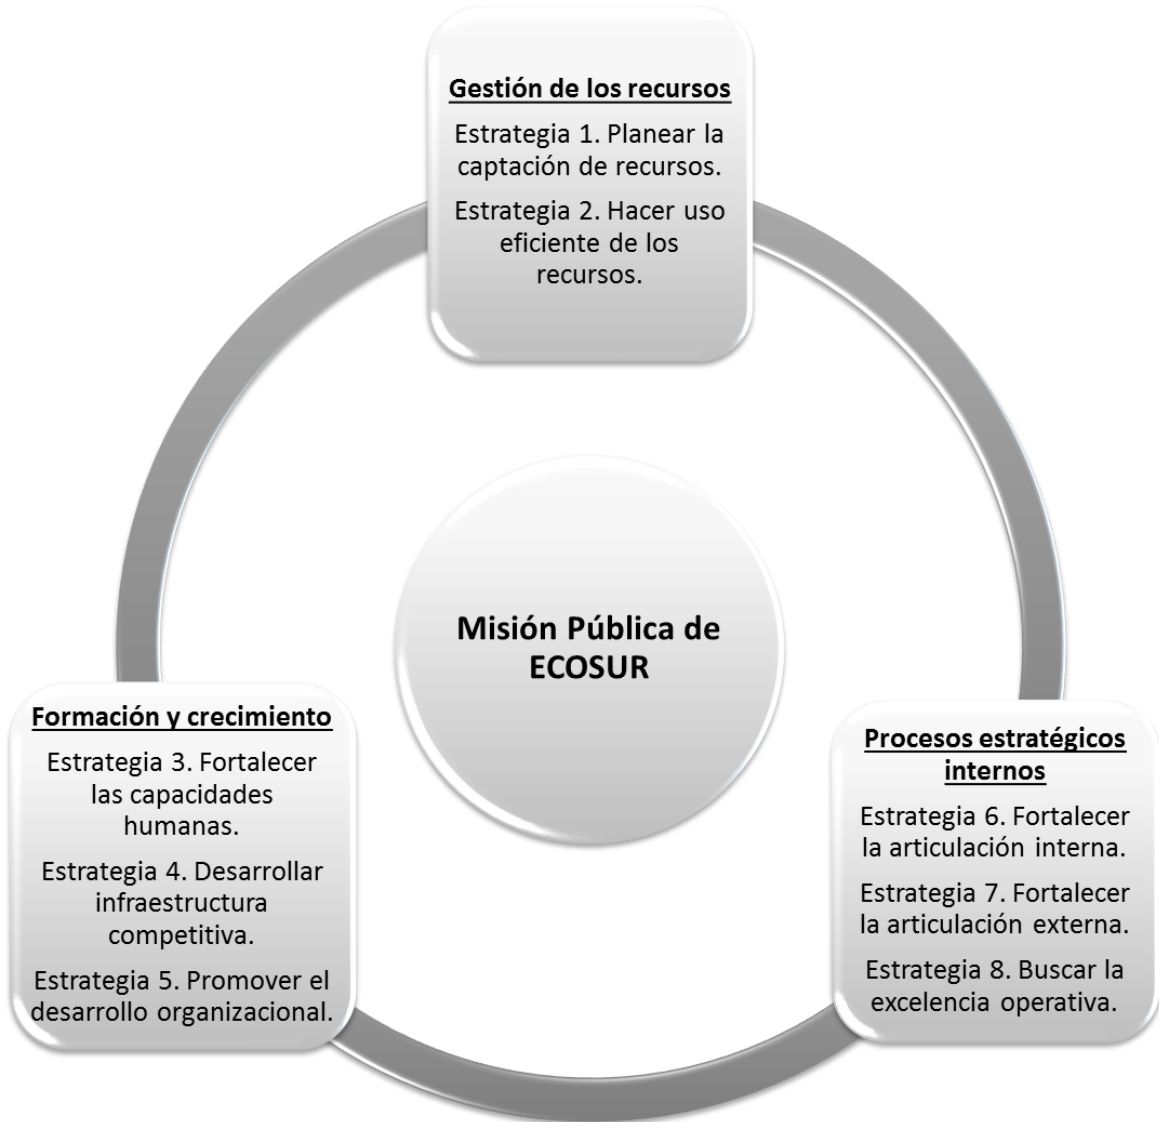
Gestión de los recursos

Estrategia 1. Planear la captación de recursos.

Estrategia 2. Hacer uso eficiente de los recursos.

Misión Pública de ECOSUR

Formación y crecimiento

Estrategia 3. Fortalecer las capacidades humanas.

Estrategia 4. Desarrollar infraestructura competitiva.

Estrategia 5. Promover el desarrollo organizacional.

Procesos estratégicos internos

Estrategia 6. Fortalecer la articulación interna.

Estrategia 7. Fortalecer la articulación externa.

Estrategia 8. Buscar la excelencia operativa.